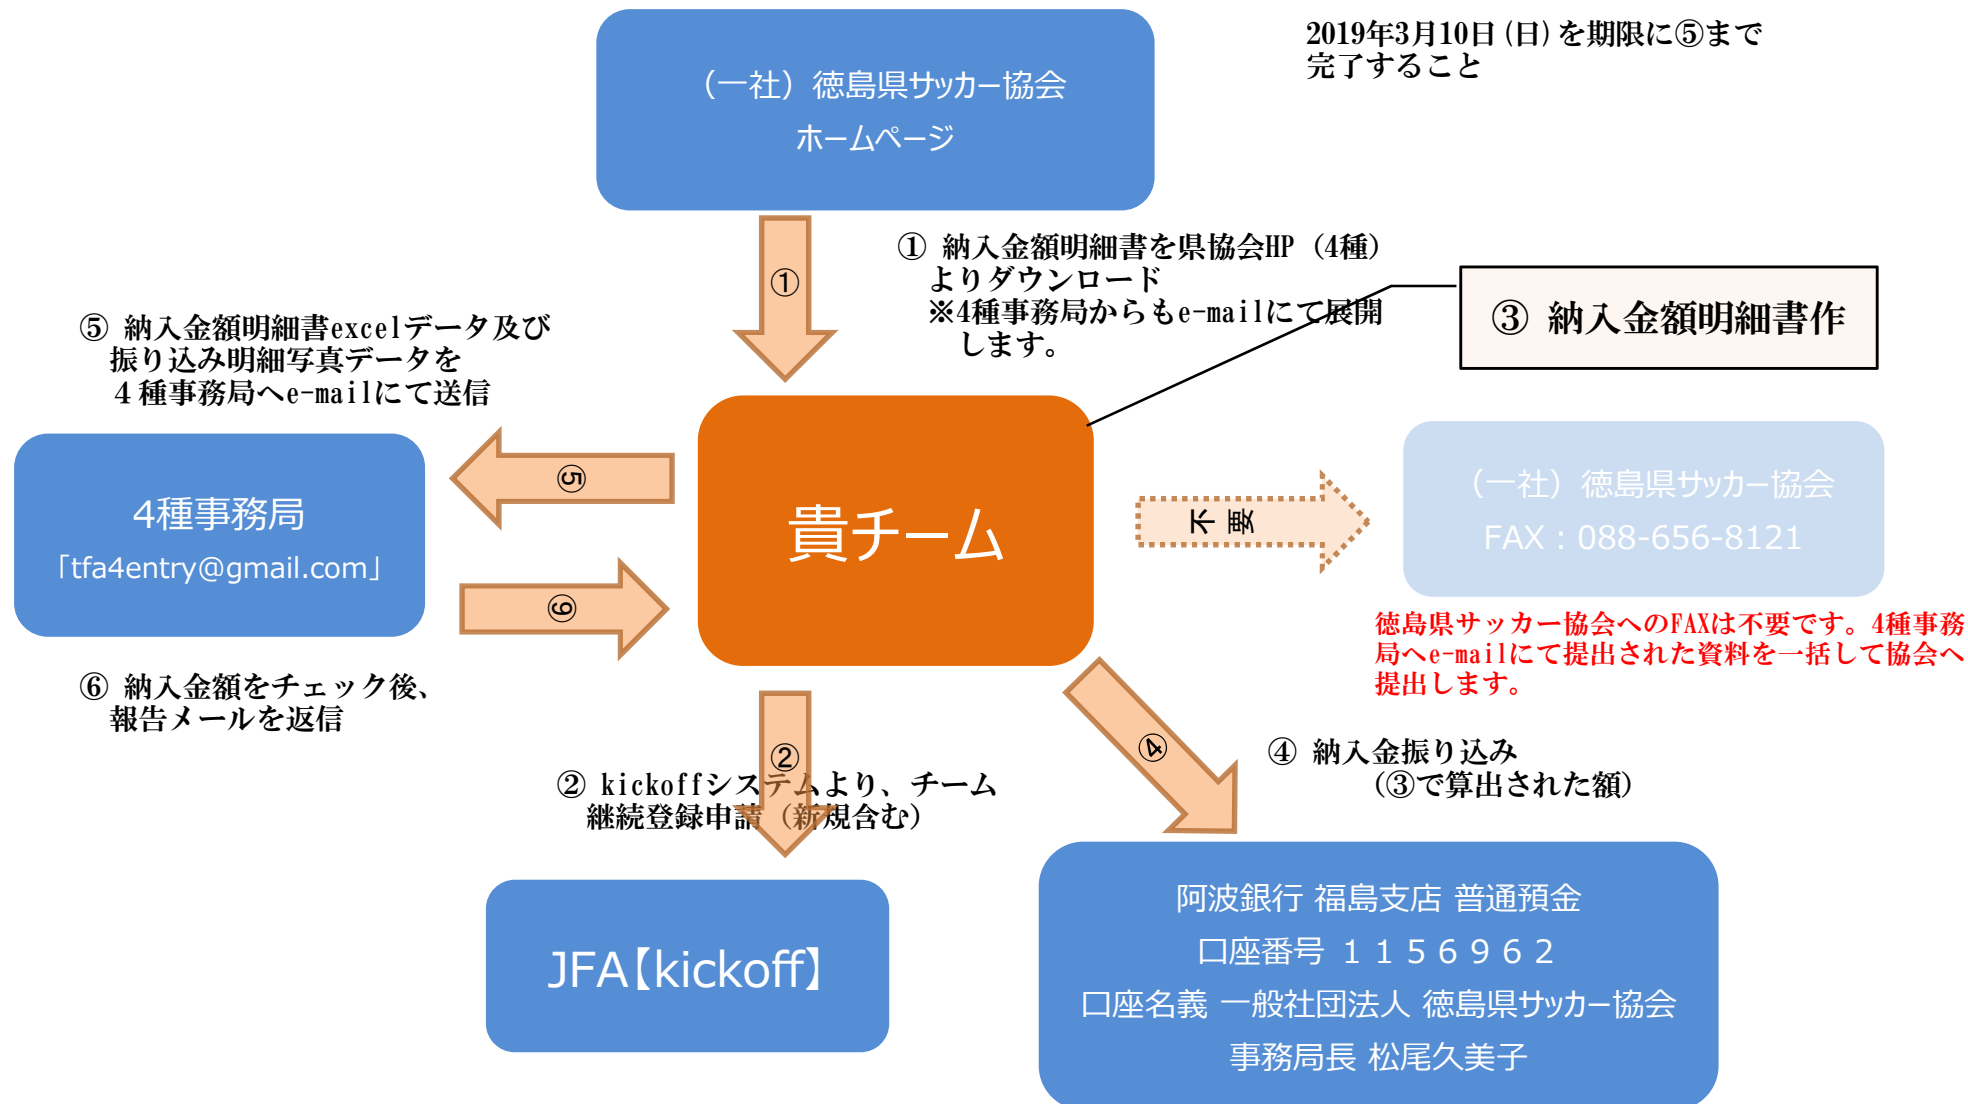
（一社）徳島県サッカー協会
ホームページ

2019年3月10日（日）を期限に⑤まで完了すること

①

① 納入金額明細書を県協会HP（4種）よりダウンロード
※4種事務局からもe-mailにて展開します。

③ 納入金額明細書作

⑤ 納入金額明細書excelデータ及び振り込み明細写真データを４種事務局へe-mailにて送信

4種事務局
「tfa4entry@gmail.com」

⑤

⑥

貴チーム

不要

（一社）徳島県サッカー協会
FAX：088-656-8121

徳島県サッカー協会へのFAXは不要です。4種事務局へe-mailにて提出された資料を一括して協会へ提出します。

⑥ 納入金額をチェック後、報告メールを返信

②

② kickoffシステムより、チーム継続登録申請（新規含む）

④

④ 納入金振り込み
（③で算出された額）

JFA【kickoff】

阿波銀行 福島支店 普通預金
口座番号 １１５６９６２
口座名義 一般社団法人 徳島県サッカー協会
事務局長 松尾久美子